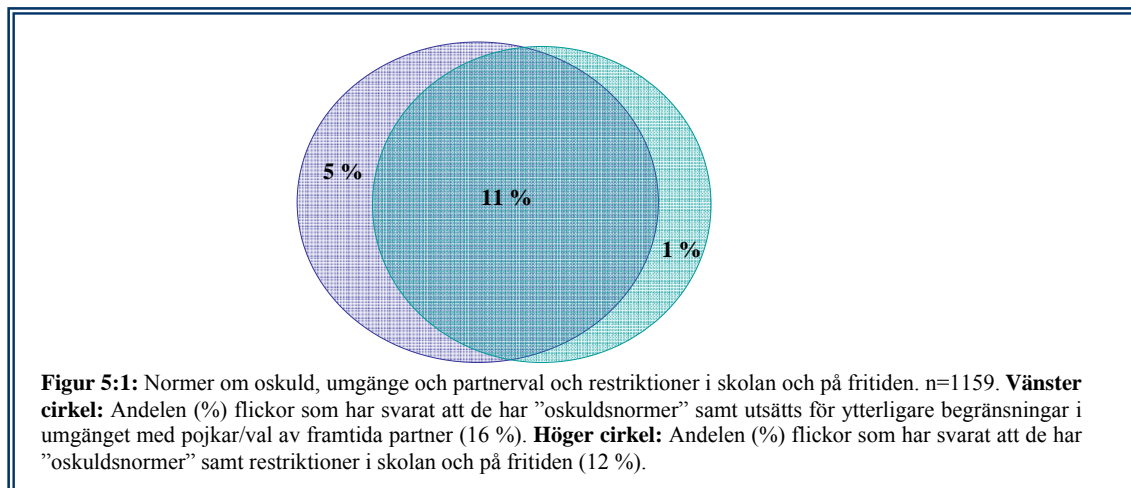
5 %

11 %

1 %

**Figur 5:1:** Normer om oskuld, umgänge och partnerval och restriktioner i skolan och på fritiden. n=1159. **Vänster cirkel:** Andelen (%) flickor som har svarat att de har ”oskuldsnormer” samt utsätts för ytterligare begränsningar i umgänget med pojkar/val av framtida partner (16 %). **Höger cirkel:** Andelen (%) flickor som har svarat att de har ”oskuldsnormer” samt restriktioner i skolan och på fritiden (12 %).